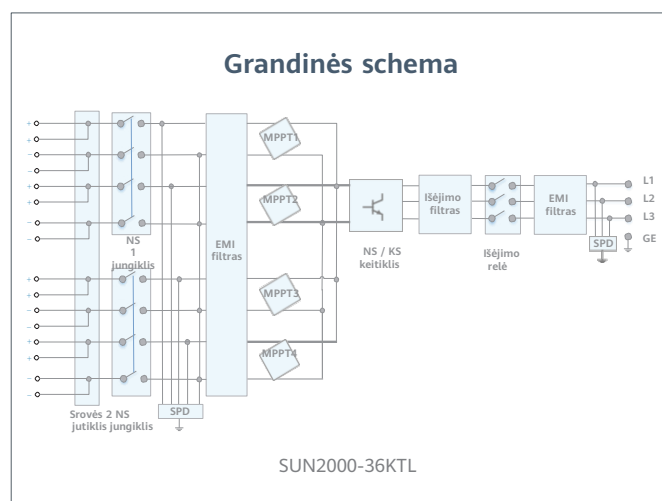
Grandinės schema

NS 1 jungiklis

EMI filtras

MPPT1

MPPT2

MPPT3

MPPT4

NS / KS keitiklis

Išėjimo filtras

Išėjimo relė

EMI filtras

L1

L2

L3

GE

SPD

SPD

Srovės jutiklis

2 NS jungiklis

SUN2000-36KTL